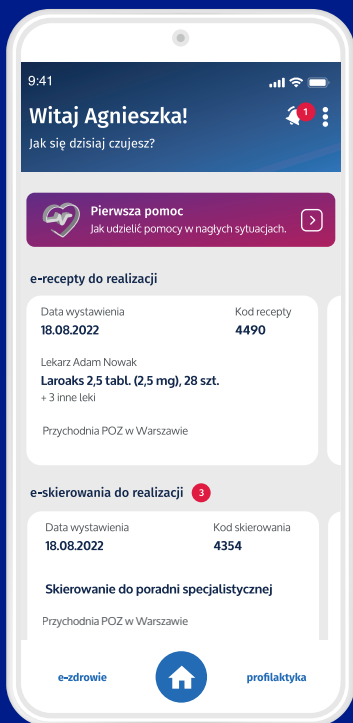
9:41

Witaj Agnieszka!

Jak się dzisiaj czujesz?

1

Pierwsza pomoc

Jak udzielić pomocy w nagłych sytuacjach.

e-recepty do realizacji

Data wystawienia
18.08.2022

Kod recepty
4490

Lekarz Adam Nowak

Laroaks 2,5 tabl. (2,5 mg), 28 szt.

+ 3 inne leki

Przychodnia POZ w Warszawie

e-skierowania do realizacji 3

Data wystawienia
18.08.2022

Kod skierowania
4354

Skierowanie do poradni specjalistycznej

Przychodnia POZ w Warszawie

e-zdrowie

profilaktyka